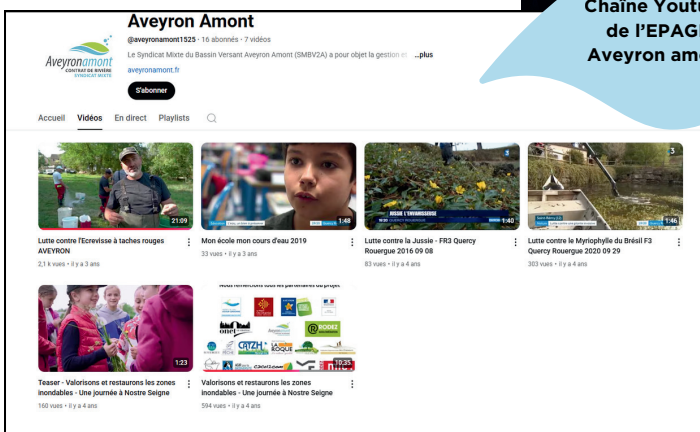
Chaîne Youtu
de l'EPAGI
Aveyron am

Aveyronamont
CONTRAT DE RIVIÈRE
SYNDICAT MIXTE

Aveyron Amont
@aveyronamont1525 · 16 abonnés · 7 vidéos
Le Syndicat Mixte du Bassin Versant Aveyron Amont (SMBV2A) a pour objet la gestion et ...plus
aveyronamont.fr
S'abonner

Accueil Vidéos En direct Playlists

21:09
Lutte contre l'Ecrevisse à taches rouges AVEYRON
2,1 k vues • il y a 3 ans

1:48
Mon école mon cours d'eau 2019
33 vues • il y a 3 ans

ISSUE L'ENVAHISSEUSE
1:40
Lutte contre la Jussie - FR3 Quercy Rouergue 2016 09 08
83 vues • il y a 4 ans

1:46
Lutte contre le Myriophylle du Brésil F3 Quercy Rouergue 2020 09 29
303 vues • il y a 4 ans

1:23
Teaser - Valorisons et restaurons les zones inondables - Une journée à Nostre Seigne
160 vues • il y a 4 ans

Nous remercions tous les partenaires du projet
RODEZ
10:35
Valorisons et restaurons les zones inondables - Une journée à Nostre Seigne
594 vues • il y a 4 ans